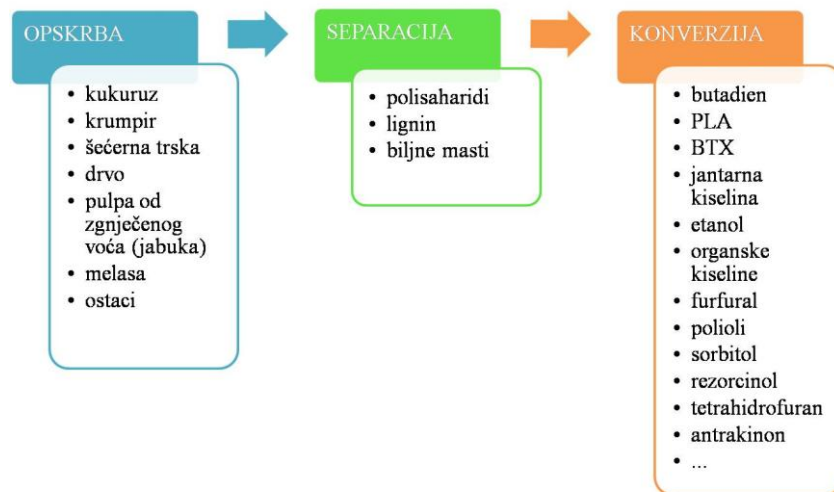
OPSKRBA

- kukuruz
- krumpir
- šećerna trska
- drvo
- pulpa od zgnječenog voća (jabuka)
- melasa
- ostaci

SEPARACIJA

- polisaharidi
- lignin
- biljne masti

KONVERZIJA

- butadien
- PLA
- BTX
- jantarna kiselina
- etanol
- organske kiseline
- furfural
- polioli
- sorbitol
- rezorcinol
- tetrahidrofuran
- antrakinon
- ...